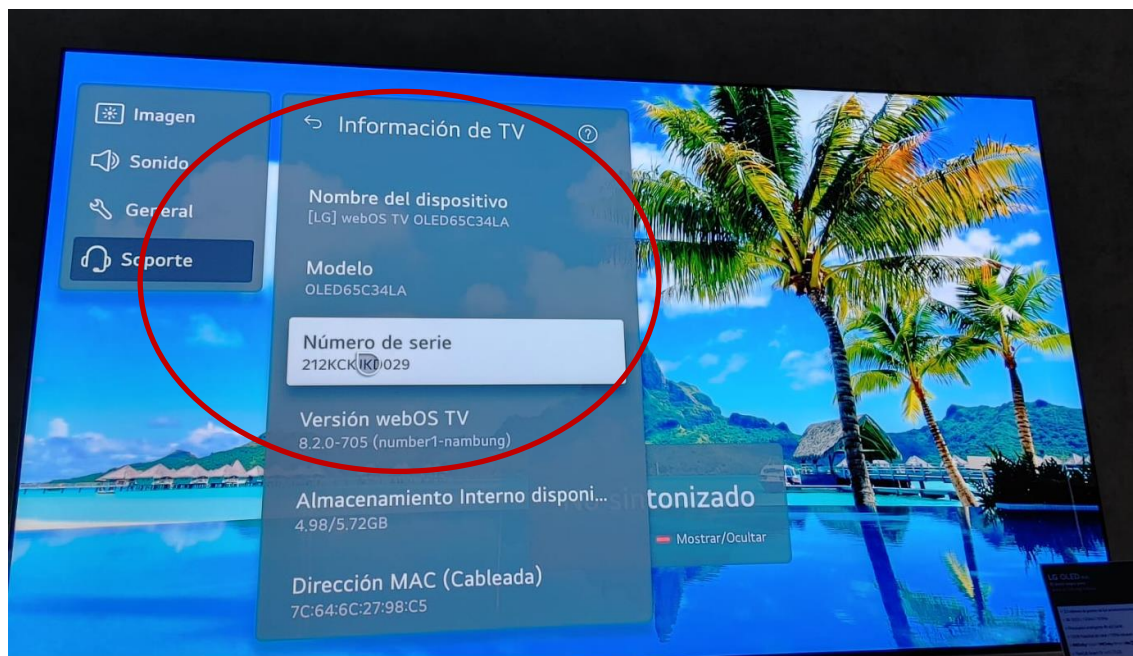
Imagen
Sonido
General
Soporte

Información de TV
?

Nombre del dispositivo
[LG] webOS TV OLED65C34LA

Modelo
OLED65C34LA

Número de serie
212KCK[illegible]029

Versión webOS TV
8.2.0-705 (number1-nambung)

Almacenamiento Interno disponi...
4.98/5.72GB

Dirección MAC (Cableada)
7C:64:6C:27:98:C5

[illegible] tonizado
Mostrar/Ocultar

LG OLED